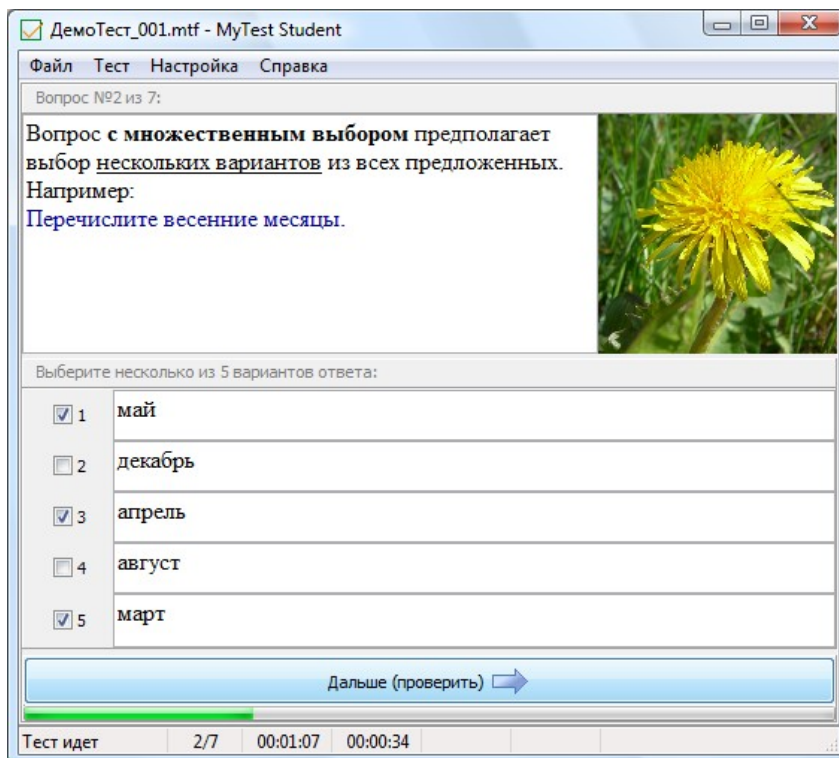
ДемоТест_001.mtf - MyTest Student

Файл Тест Настройка Справка

Вопрос №2 из 7:

Вопрос **с множественным выбором** предполагает выбор <u>нескольких вариантов</u> из всех предложенных. Например:
Перечислите весенние месяцы.

Выберите несколько из 5 вариантов ответа:

☑ 1 май
☐ 2 декабрь
☑ 3 апрель
☐ 4 август
☑ 5 март

Дальше (проверить)

| Тест идет | 2/7 | 00:01:07 | 00:00:34 |
|---|---|---|---|